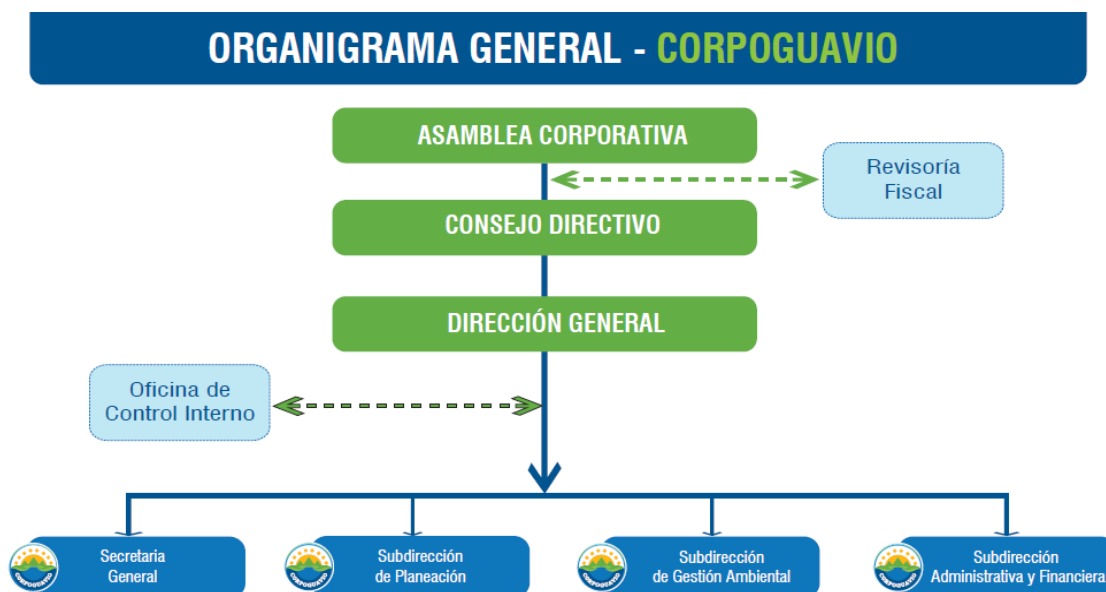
ORGANIGRAMA GENERAL - CORPOGUAVIO

ASAMBLEA CORPORATIVA

Revisoría Fiscal

CONSEJO DIRECTIVO

DIRECCIÓN GENERAL

Oficina de Control Interno

CORPOGUAVIO
Secretaria General

CORPOGUAVIO
Subdirección de Planeación

CORPOGUAVIO
Subdirección de Gestión Ambiental

CORPOGUAVIO
Subdirección Administrativa y Financiera